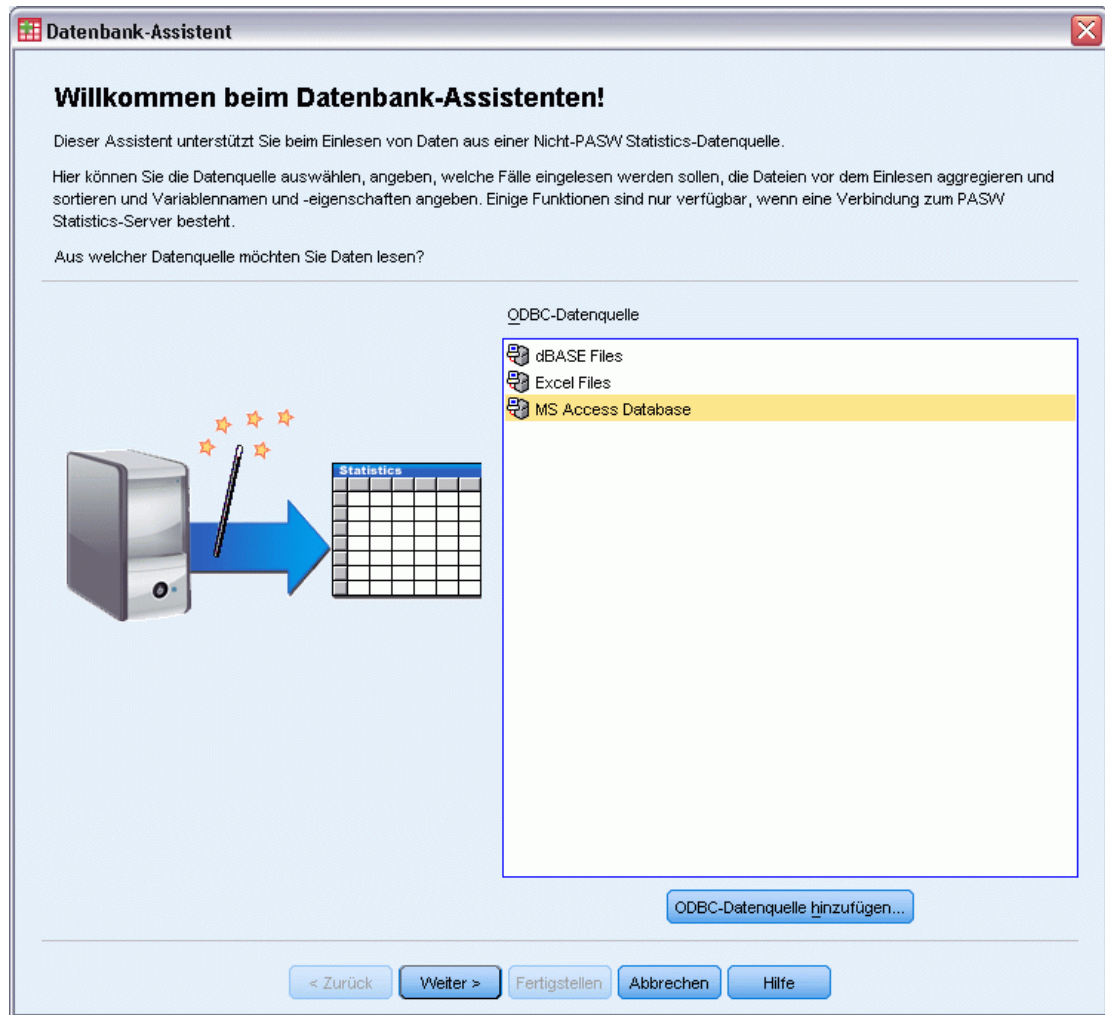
Datenbank-Assistent

Willkommen beim Datenbank-Assistenten!

Dieser Assistent unterstützt Sie beim Einlesen von Daten aus einer Nicht-PASW Statistics-Datenquelle.

Hier können Sie die Datenquelle auswählen, angeben, welche Fälle eingelesen werden sollen, die Dateien vor dem Einlesen aggregieren und sortieren und Variablennamen und -eigenschaften angeben. Einige Funktionen sind nur verfügbar, wenn eine Verbindung zum PASW Statistics-Server besteht.

Aus welcher Datenquelle möchten Sie Daten lesen?

ODBC-Datenquelle

dBASE Files
Excel Files
MS Access Database

Statistics

ODBC-Datenquelle hinzufügen...

< Zurück  Weiter >  Fertigstellen  Abbrechen  Hilfe